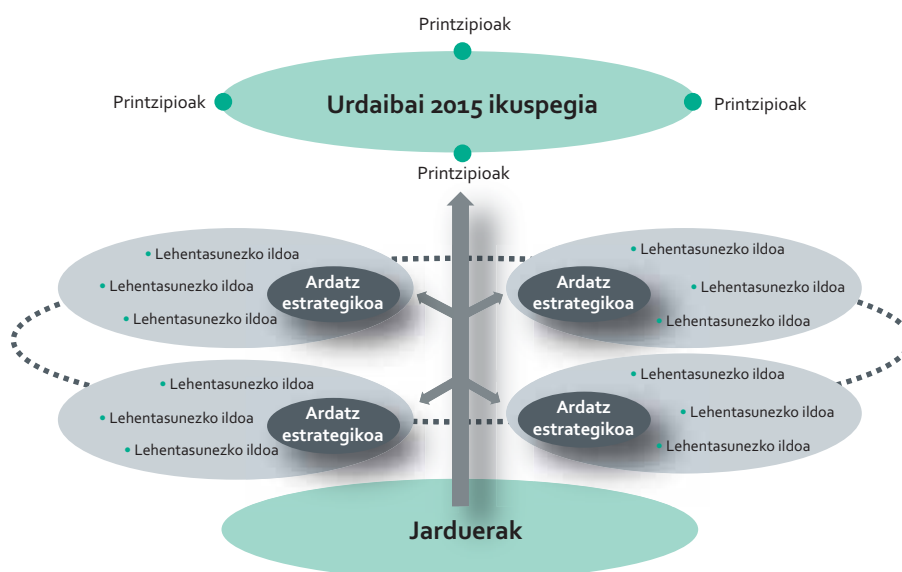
Printzipioak

Printzipioak

Urdaibai 2015 ikuspegia

Printzipioak

Printzipioak

• Lehentasunezko ildoa
• Lehentasunezko ildoa
• Lehentasunezko ildoa
Ardatz estrategikoa

• Lehentasunezko ildoa
• Lehentasunezko ildoa
• Lehentasunezko ildoa
Ardatz estrategikoa

• Lehentasunezko ildoa
• Lehentasunezko ildoa
• Lehentasunezko ildoa
Ardatz estrategikoa

• Lehentasunezko ildoa
• Lehentasunezko ildoa
• Lehentasunezko ildoa
Ardatz estrategikoa

Jarduerak